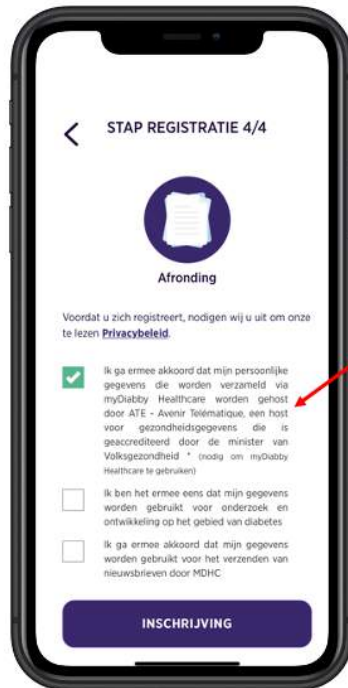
STAP REGISTRATIE 4/4

Afronding

Voordat u zich registreert, nodigen wij u uit om onze te lezen Privacybeleid.

Ik ga ermee akkoord dat mijn persoonlijke gegevens die worden verzameld via myDiabby Healthcare worden gehost door ATE - Avenir Telématique, een host voor gezondheidsgegevens die is geaccrediteerd door de minister van Volksgezondheid * (nodig om myDiabby Healthcare te gebruiken)

Ik ben het ermee eens dat mijn gegevens worden gebruikt voor onderzoek en ontwikkeling op het gebied van diabetes

Ik ga ermee akkoord dat mijn gegevens worden gebruikt voor het verzenden van nieuwsbrieven door MDHC

INSCHRIJVING